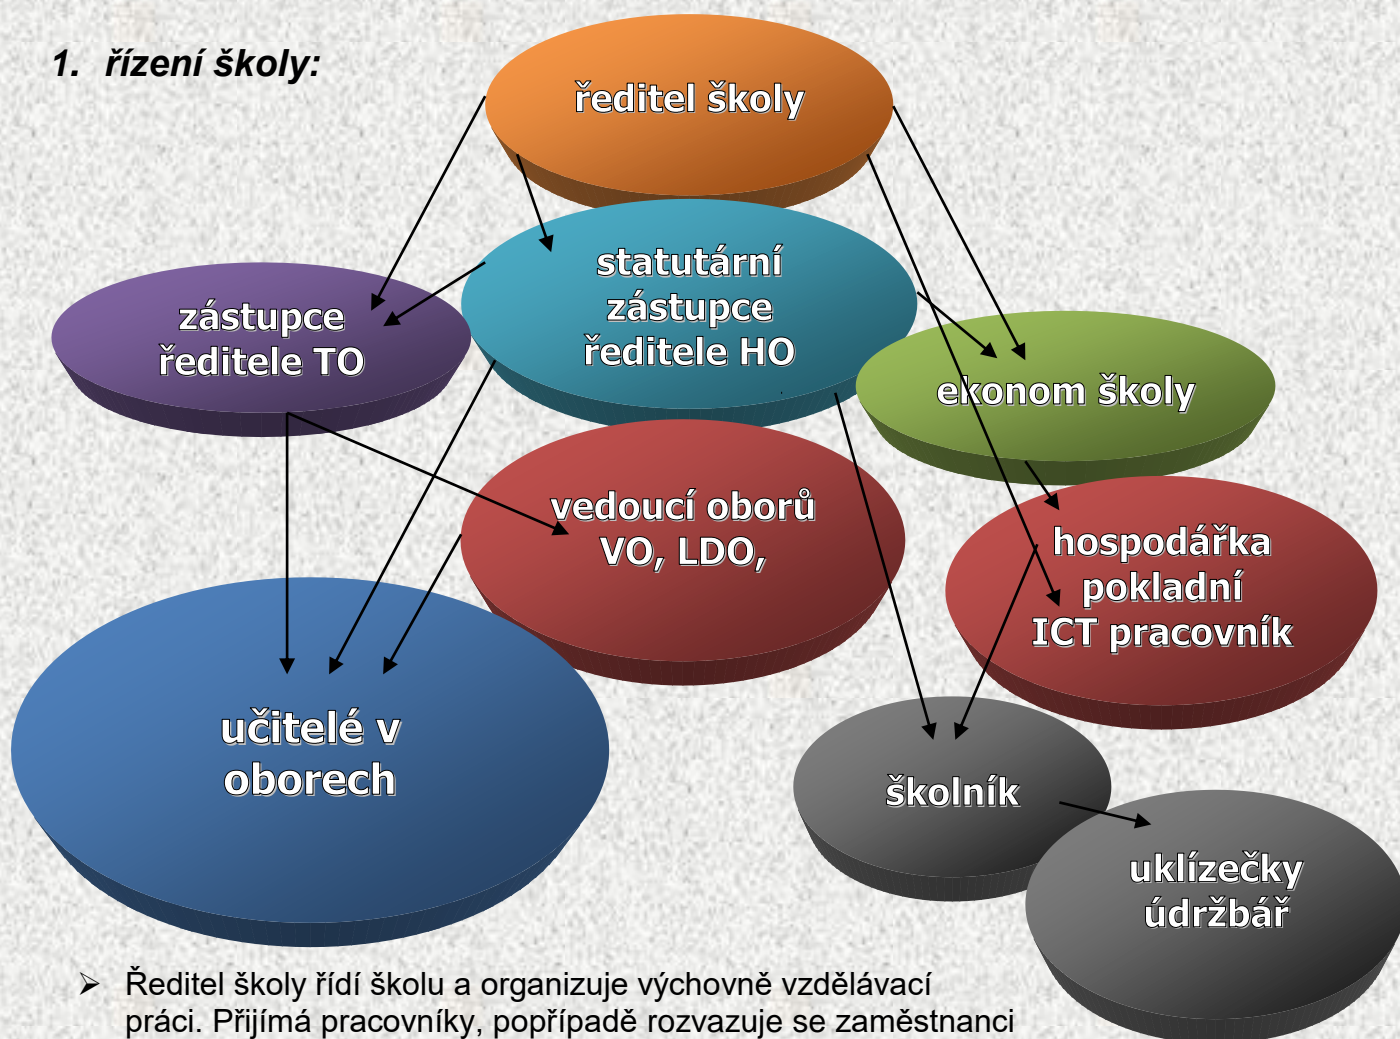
1. řízení školy:

ředitel školy

statutární zástupce ředitele HO

zástupce ředitele TO

ekonom školy

vedoucí oborů VO, LDO,

hospodářka pokladní ICT pracovník

učitelé v oborech

školník

uklízečky údržbář

➢ Ředitel školy řídí školu a organizuje výchovně vzdělávací práci. Přijímá pracovníky, popřípadě rozvazuje se zaměstnanci